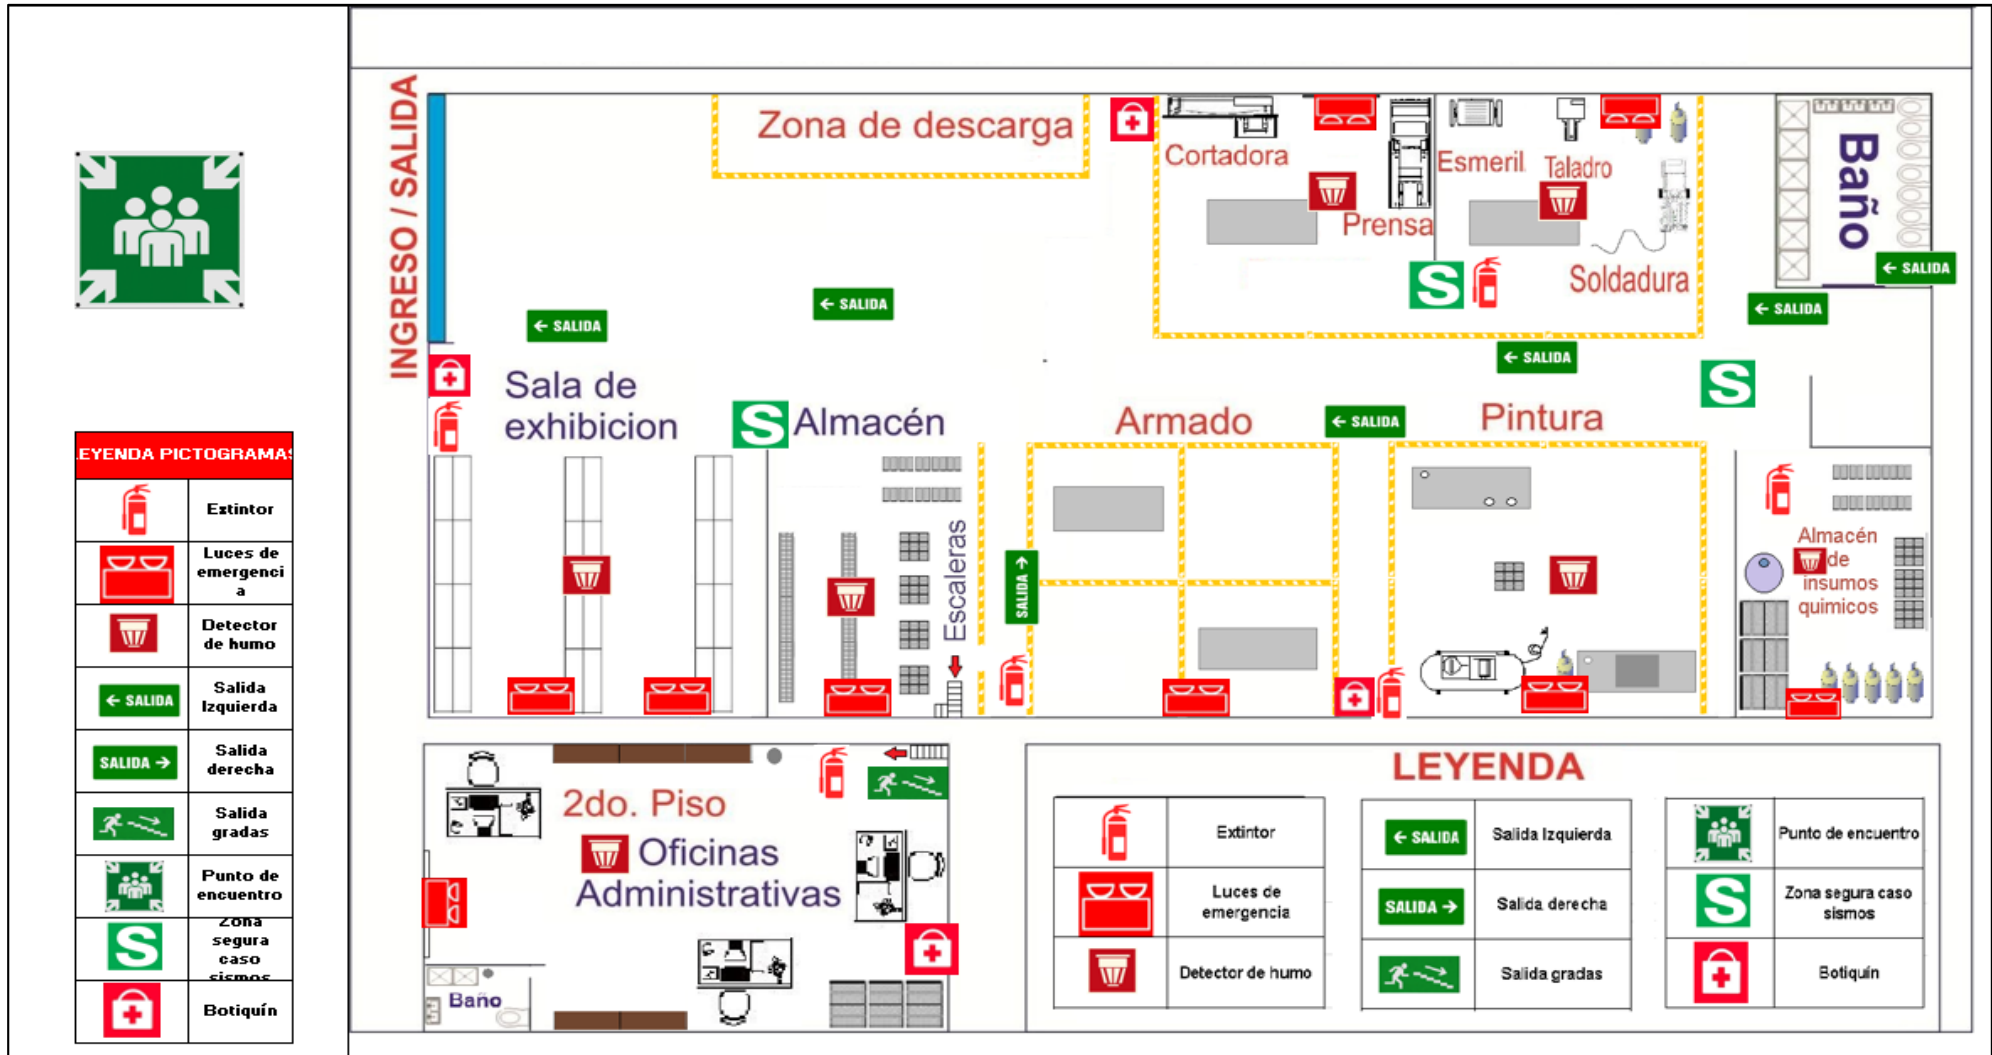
LEYENDA PICTOGRAMAS

| | |
|---|---|
| | Extintor |
| | Luces de emergencia |
| | Detector de humo |
| ← SALIDA | Salida Izquierda |
| SALIDA → | Salida derecha |
| | Salida gradas |
| | Punto de encuentro |
| S | Zona segura caso sismos |
| | Botiquín |

INGRESO / SALIDA

Zona de descarga

Cortadora

Prensa

Esmeril

Taladro

Soldadura

Baño

← SALIDA

← SALIDA

← SALIDA

← SALIDA

← SALIDA

← SALIDA

← SALIDA

S

S

S

Sala de exhibicion

Almacén

Armado

Pintura

Escaleras

SALIDA →

Almacén de insumos quimicos

2do. Piso

Oficinas Administrativas

Baño

LEYENDA

| | |
|---|---|
| | Extintor |
| | Luces de emergencia |
| | Detector de humo |

| | |
|---|---|
| ← SALIDA | Salida Izquierda |
| SALIDA → | Salida derecha |
| | Salida gradas |

| | |
|---|---|
| | Punto de encuentro |
| S | Zona segura caso sismos |
| | Botiquín |